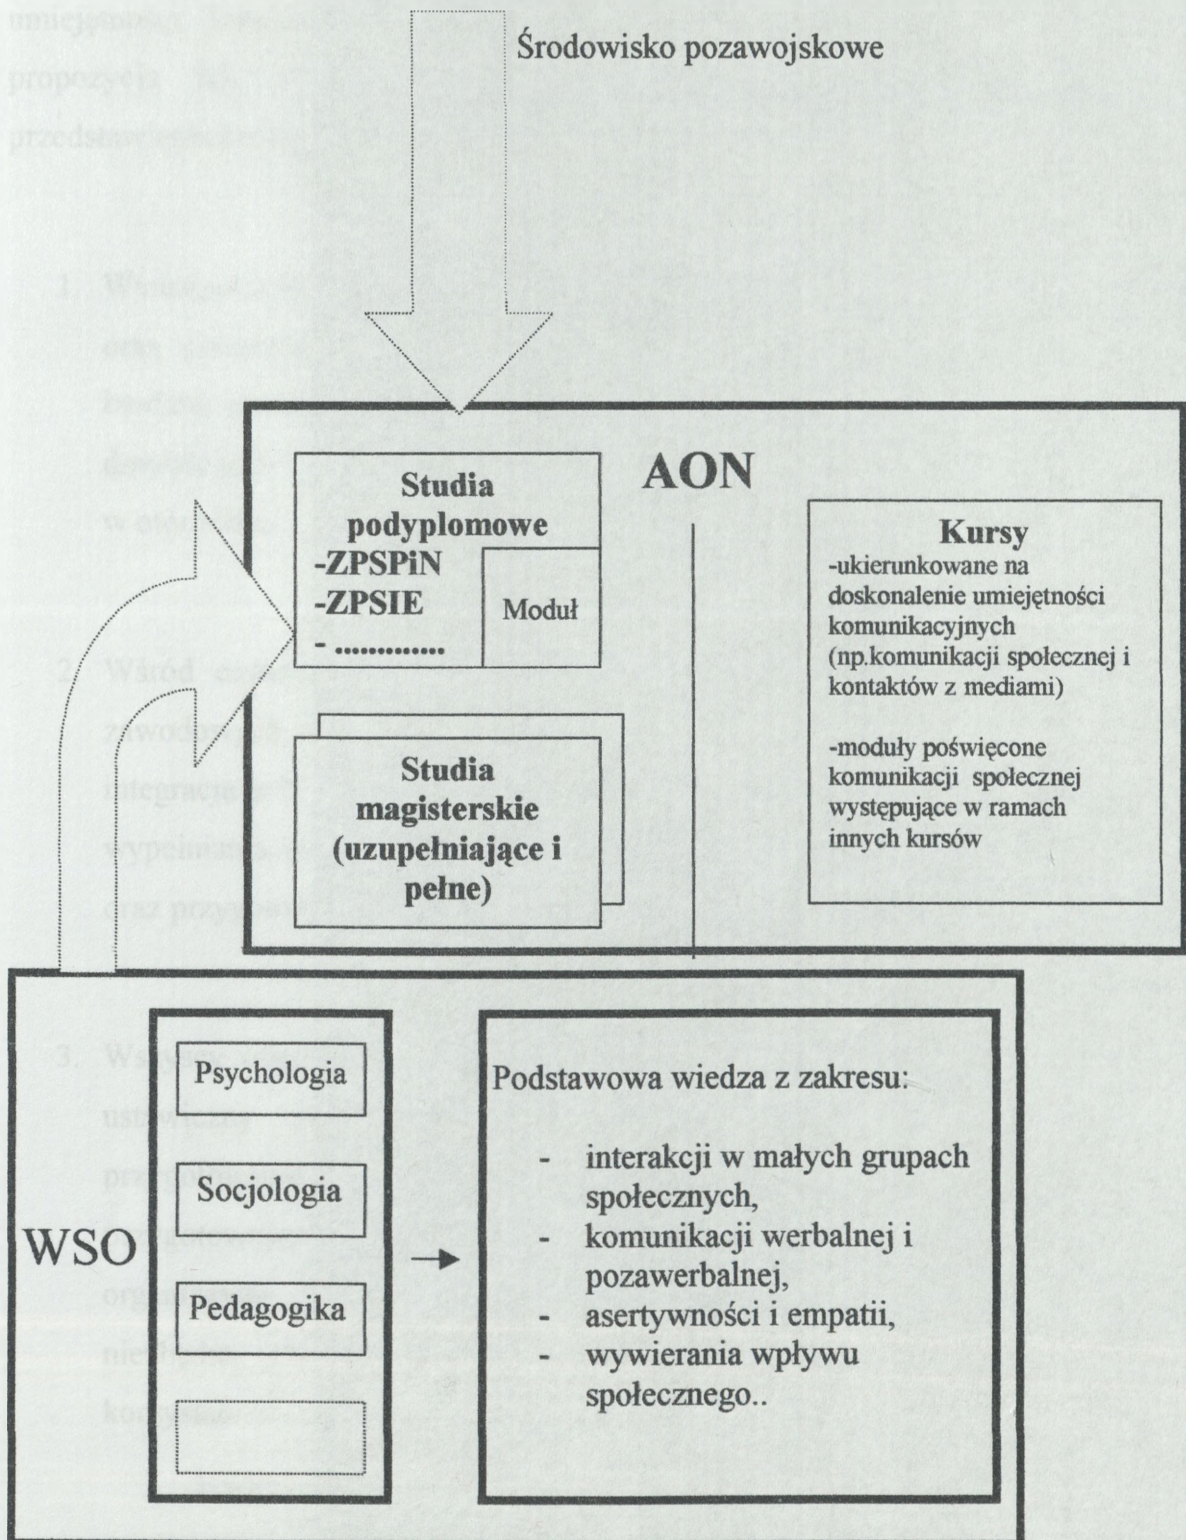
umiejętności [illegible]
propozycja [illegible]
przedstaw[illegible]

Środowisko pozawojskowe

1. W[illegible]
oraz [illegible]
bież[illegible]
dowo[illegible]
w etyk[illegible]

AON

Studia podyplomowe
-ZPSPiN
-ZPSIE
- .............

Moduł

Kursy
-ukierunkowane na doskonalenie umiejętności komunikacyjnych (np.komunikacji społecznej i kontaktów z mediami)

-moduły poświęcone komunikacji społecznej występujące w ramach innych kursów

2. Wśród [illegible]
zawodow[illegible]
integracj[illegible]
wypełnia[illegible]
oraz przy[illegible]

Studia magisterskie (uzupełniające i pełne)

3. W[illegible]
ust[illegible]
pra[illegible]
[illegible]
org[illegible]
nie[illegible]
ko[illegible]

WSO

Psychologia

Socjologia

Pedagogika

Podstawowa wiedza z zakresu:

- interakcji w małych grupach społecznych,
- komunikacji werbalnej i pozawerbalnej,
- asertywności i empatii,
- wywierania wpływu społecznego..